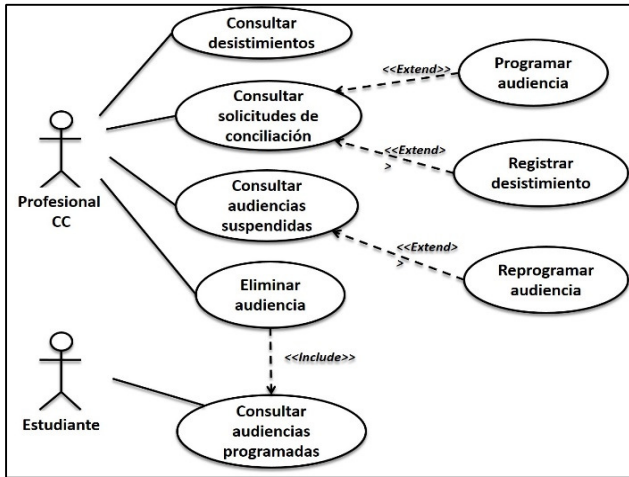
Consultar desistimientos

<<Extend>>

Programar audiencia

Consultar solicitudes de conciliación

<<Extend>
>

Registrar desistimiento

Profesional CC

Consultar audiencias suspendidas

<<Extend>
>

Reprogramar audiencia

Eliminar audiencia

<<Include>>

Estudiante

Consultar audiencias programadas